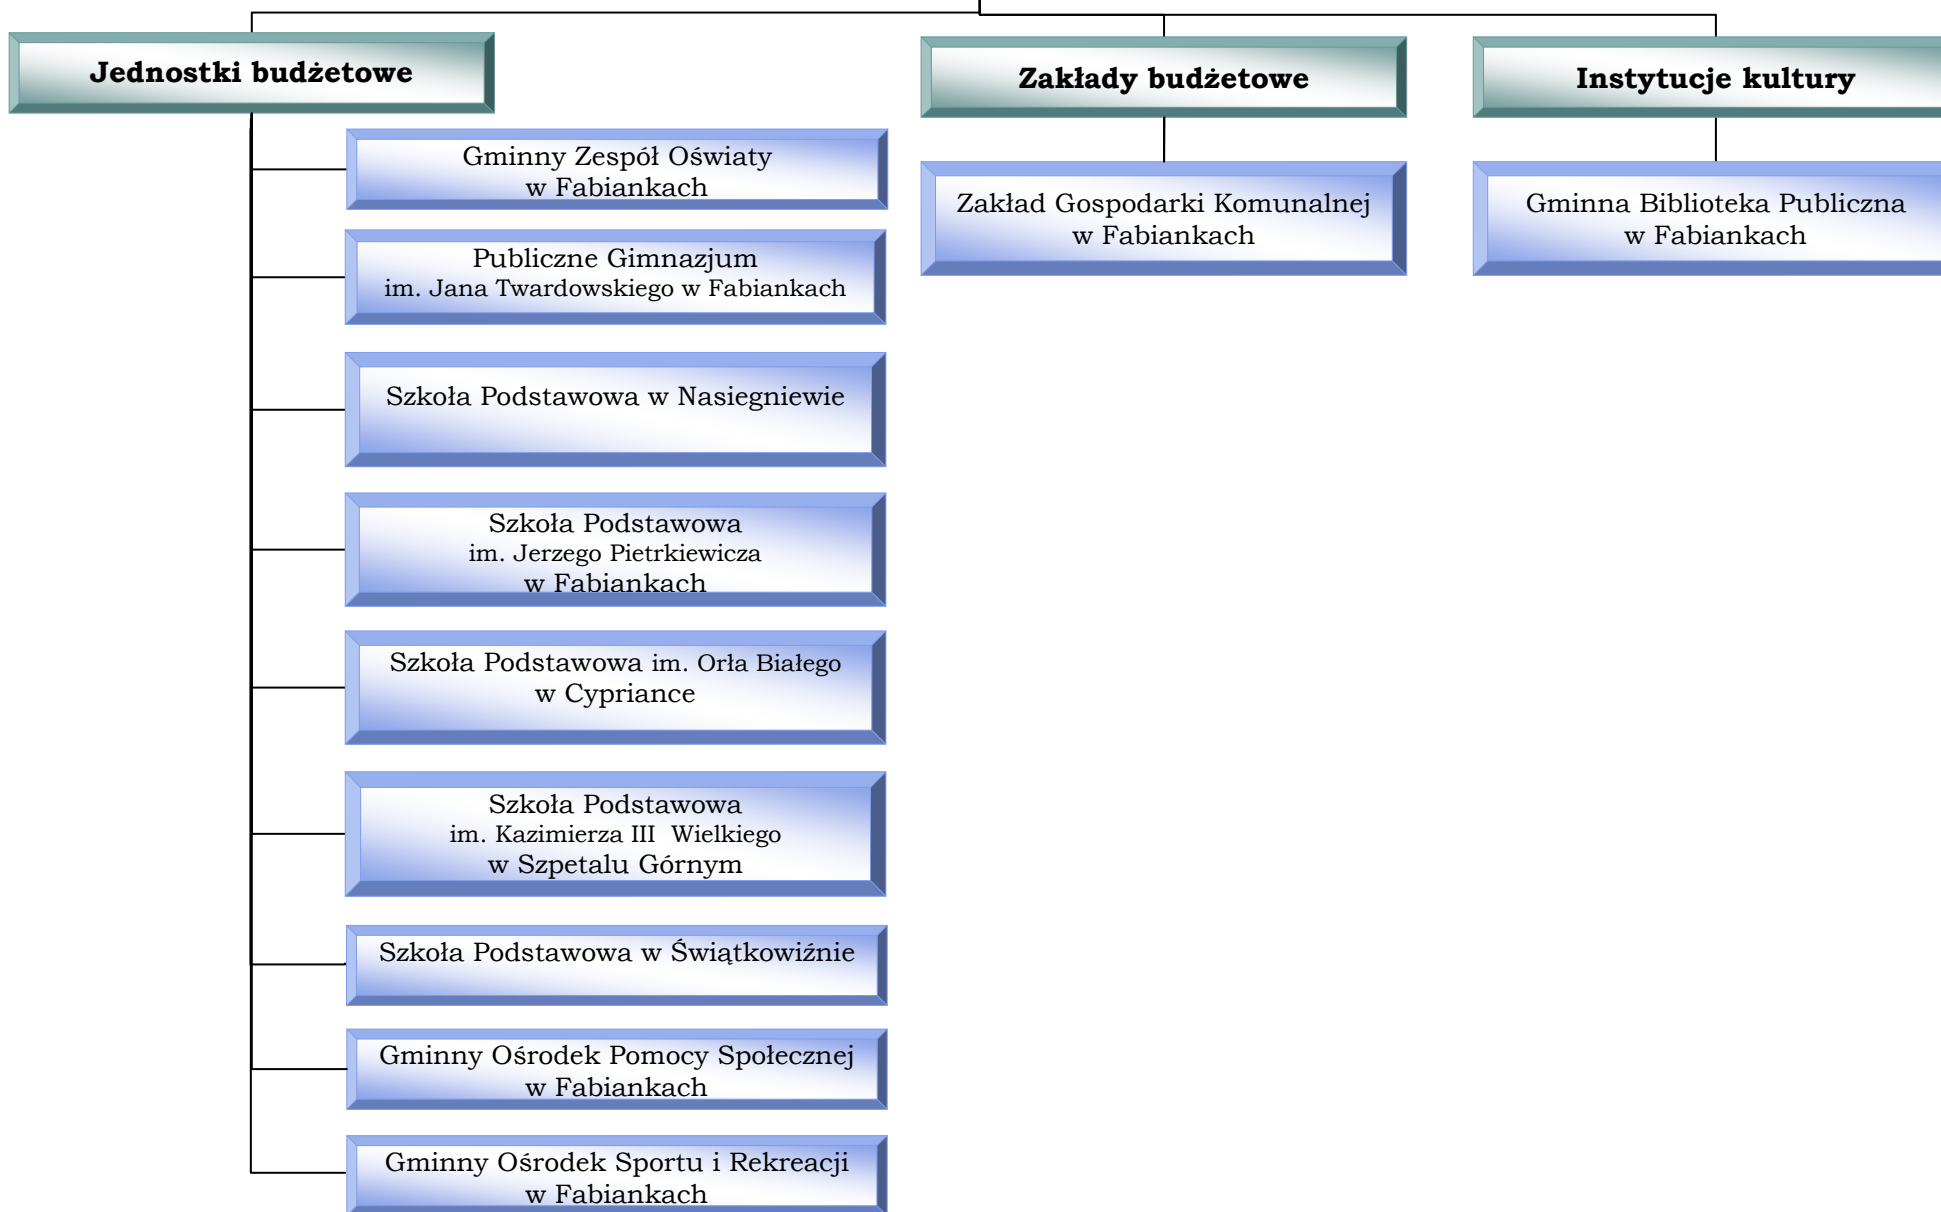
Jednostki budżetowe

Gminny Zespół Oświaty w Fabiankach

Publiczne Gimnazjum im. Jana Twardowskiego w Fabiankach

Szkoła Podstawowa w Nasiegniewie

Szkoła Podstawowa im. Jerzego Pietrkiewicza w Fabiankach

Szkoła Podstawowa im. Orła Białego w Cypriance

Szkoła Podstawowa im. Kazimierza III Wielkiego w Szpetalu Górnym

Szkoła Podstawowa w Świątkowiźnie

Gminny Ośrodek Pomocy Społecznej w Fabiankach

Gminny Ośrodek Sportu i Rekreacji w Fabiankach

Zakłady budżetowe

Zakład Gospodarki Komunalnej w Fabiankach

Instytucje kultury

Gminna Biblioteka Publiczna w Fabiankach